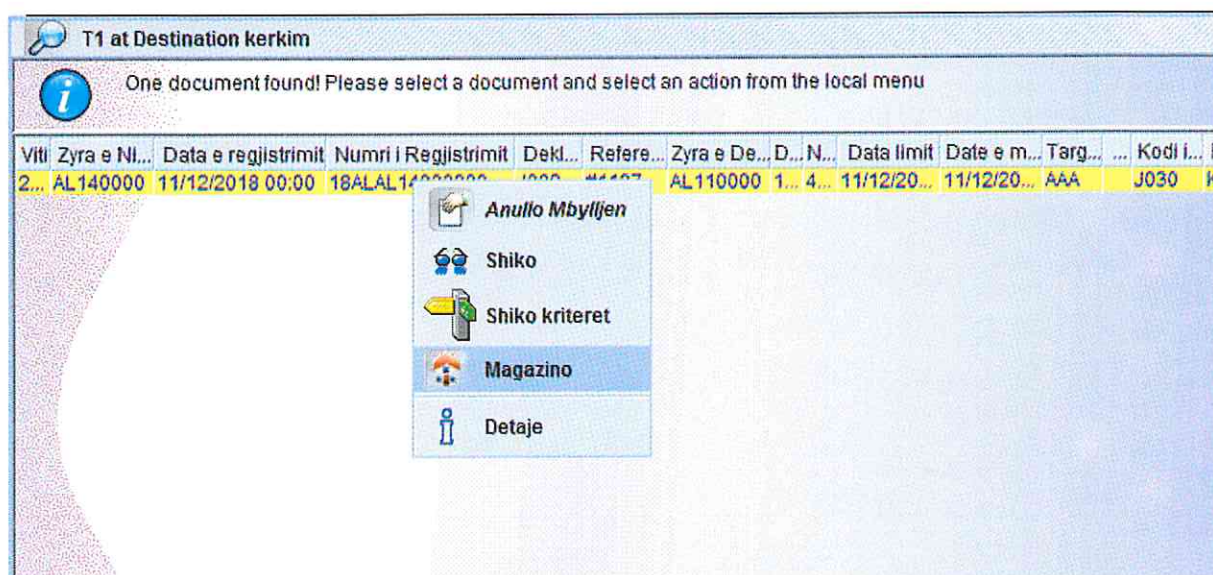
T1 at Destination kerkim

One document found! Please select a document and select an action from the local menu

| Viti | Zyra e Ni... | Data e regjistrimit | Numri i Regjistrimit | Dekl... | Refere... | Zyra e De... | D... | N... | Data limit | Date e m... | Targ... | ... | Kodi i... |
|---|---|---|---|---|---|---|---|---|---|---|---|---|---|
| 2... | AL140000 | 11/12/2018 00:00 | 18ALAL1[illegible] | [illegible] | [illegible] | AL110000 | 1... | 4... | 11/12/20... | 11/12/20... | AAA | | J030 |

Anullo Mbylljen
Shiko
Shiko kriteret
Magazino
Detaje